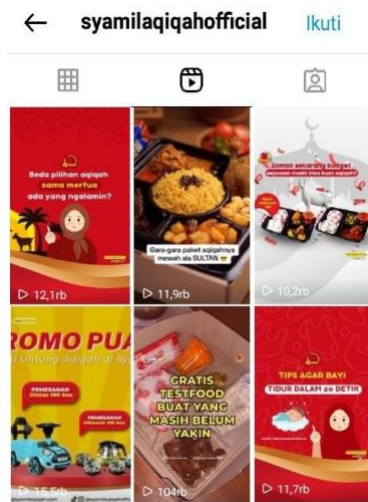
syamilaqiqahofficial Ikuti

Beda pilihan aqiqah sama mertua ada yang ngalamin?

12,1rb

Gara-gara paket aqiqahnya mewah ala SULTAN

11,9rb

Zaman sekarang budget aqiqahan masih bisa buat aqiqah?

10,2rb

ROMO PUA

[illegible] Untung Aqiqah di Sy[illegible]

PEMESANAN

PEMESANAN

15,6rb

GRATIS TESTFOOD BUAT YANG MASIH BELUM YAKIN

104rb

TIPS AGAR BAYI TIDUR DALAM 20 DETIK

11,7rb